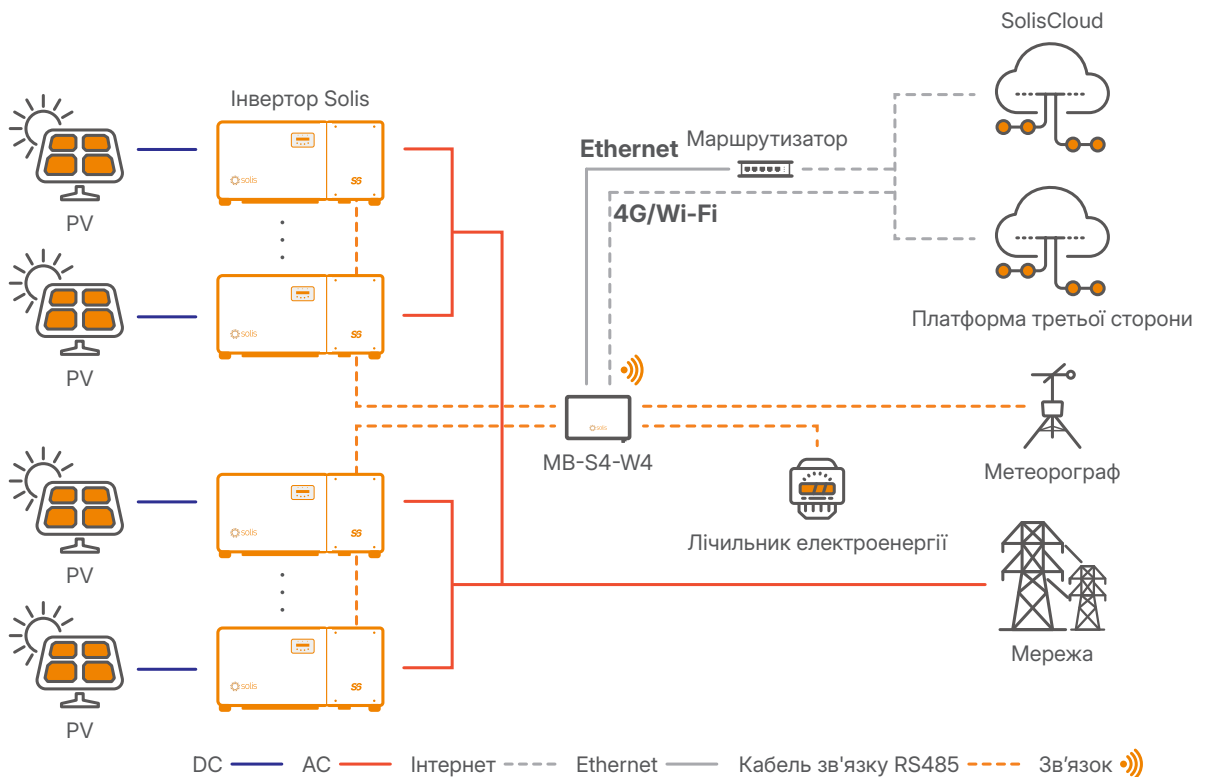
SolisCloud

Інвертор Solis

Ethernet

Маршрутизатор

4G/Wi-Fi

Платформа третьої сторони

PV

PV

MB-S4-W4

Метеорограф

Лічильник електроенергії

PV

PV

Мережа

DC AC Інтернет Ethernet Кабель зв'язку RS485 Зв'язок